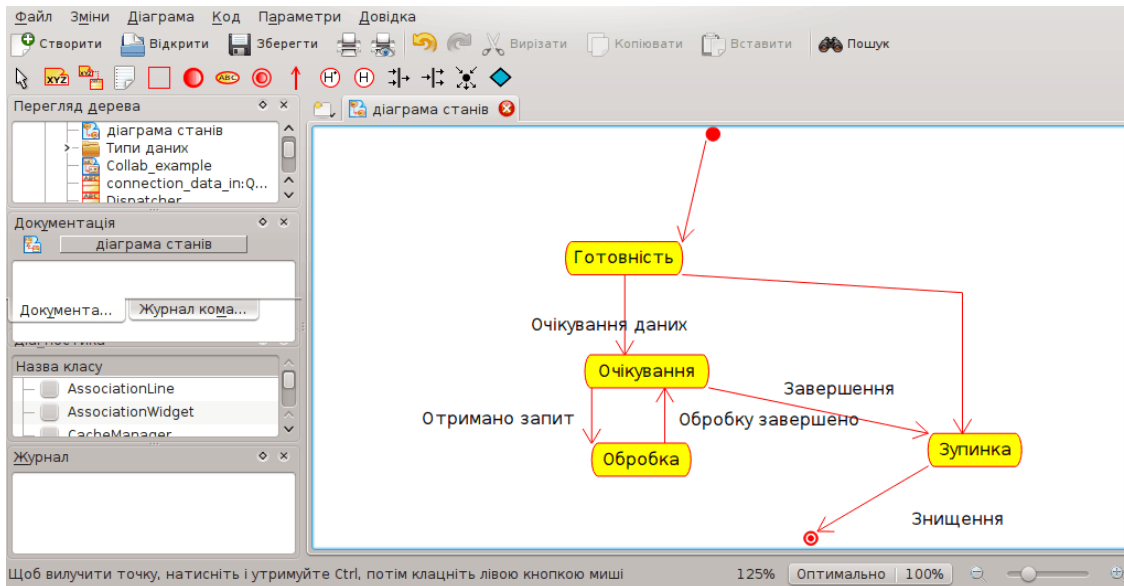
Файл Зміни Діаграма Код Параметри Довідка

Створити Відкрити Зберегти Вирізати Копіювати Вставити Пошук

Перегляд дерева

діаграма станів
Типи даних
Collab_example
connection_data_in:Q...
Dispatcher

Документація

діаграма станів

Документа... Журнал кома...

Діагностика

Назва класу
AssociationLine
AssociationWidget
CacheManager

Журнал

діаграма станів

Готовність
Очікування даних
Очікування
Завершення
Отримано запит
Обробку завершено
Обробка
Зупинка
Знищення

Щоб вилучити точку, натисніть і утримуйте Ctrl, потім клацніть лівою кнопкою миші
125% Оптимально 100%